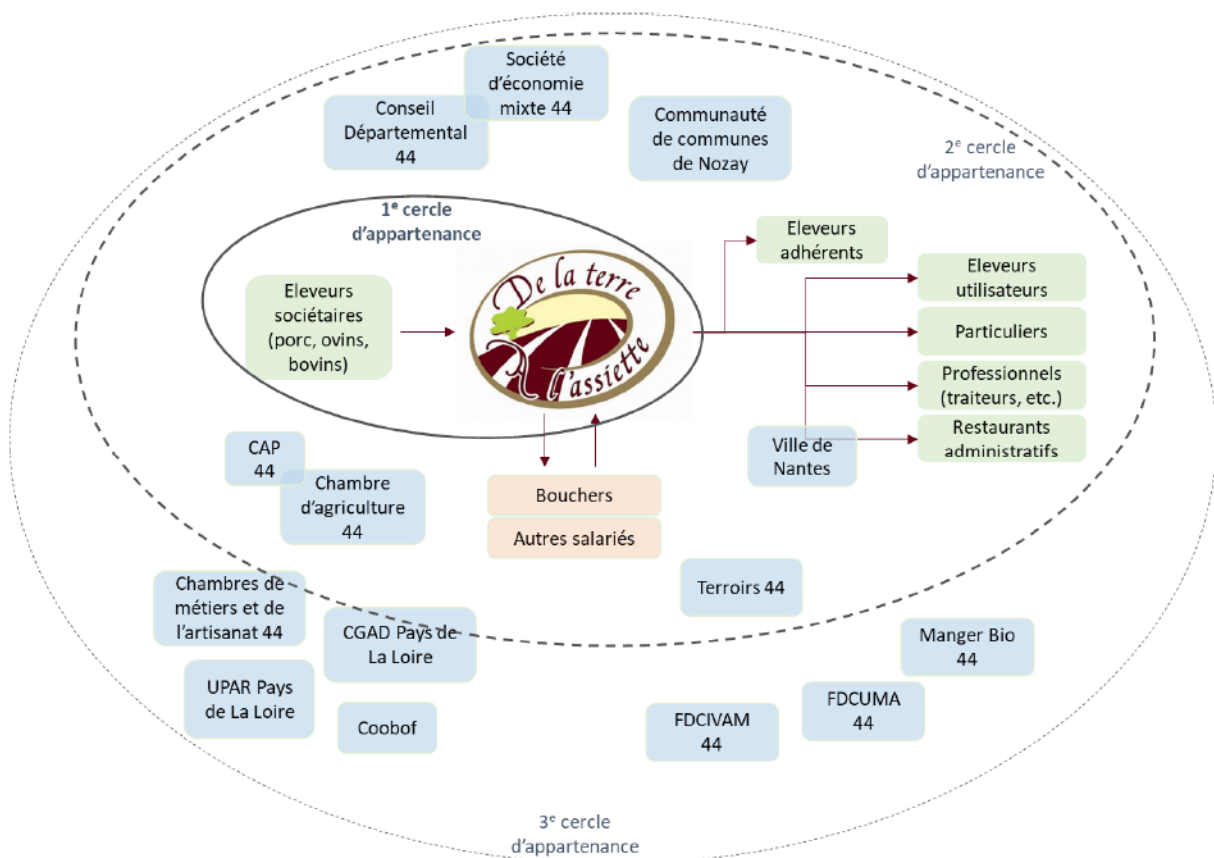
Société d'économie mixte 44

Conseil Départemental 44

Communauté de communes de Nozay

2$^e$ cercle d'appartenance

1$^e$ cercle d'appartenance

Eleveurs adhérents

Eleveurs sociétaires (porc, ovins, bovins)

De la terre à l'assiette

Eleveurs utilisateurs

Particuliers

Professionnels (traiteurs, etc.)

Restaurants administratifs

Ville de Nantes

CAP 44

Chambre d'agriculture 44

Bouchers

Autres salariés

Terroirs 44

Chambres de métiers et de l'artisanat 44

CGAD Pays de La Loire

Manger Bio 44

UPAR Pays de La Loire

Coobof

FDCIVAM 44

FDCUMA 44

3$^e$ cercle d'appartenance